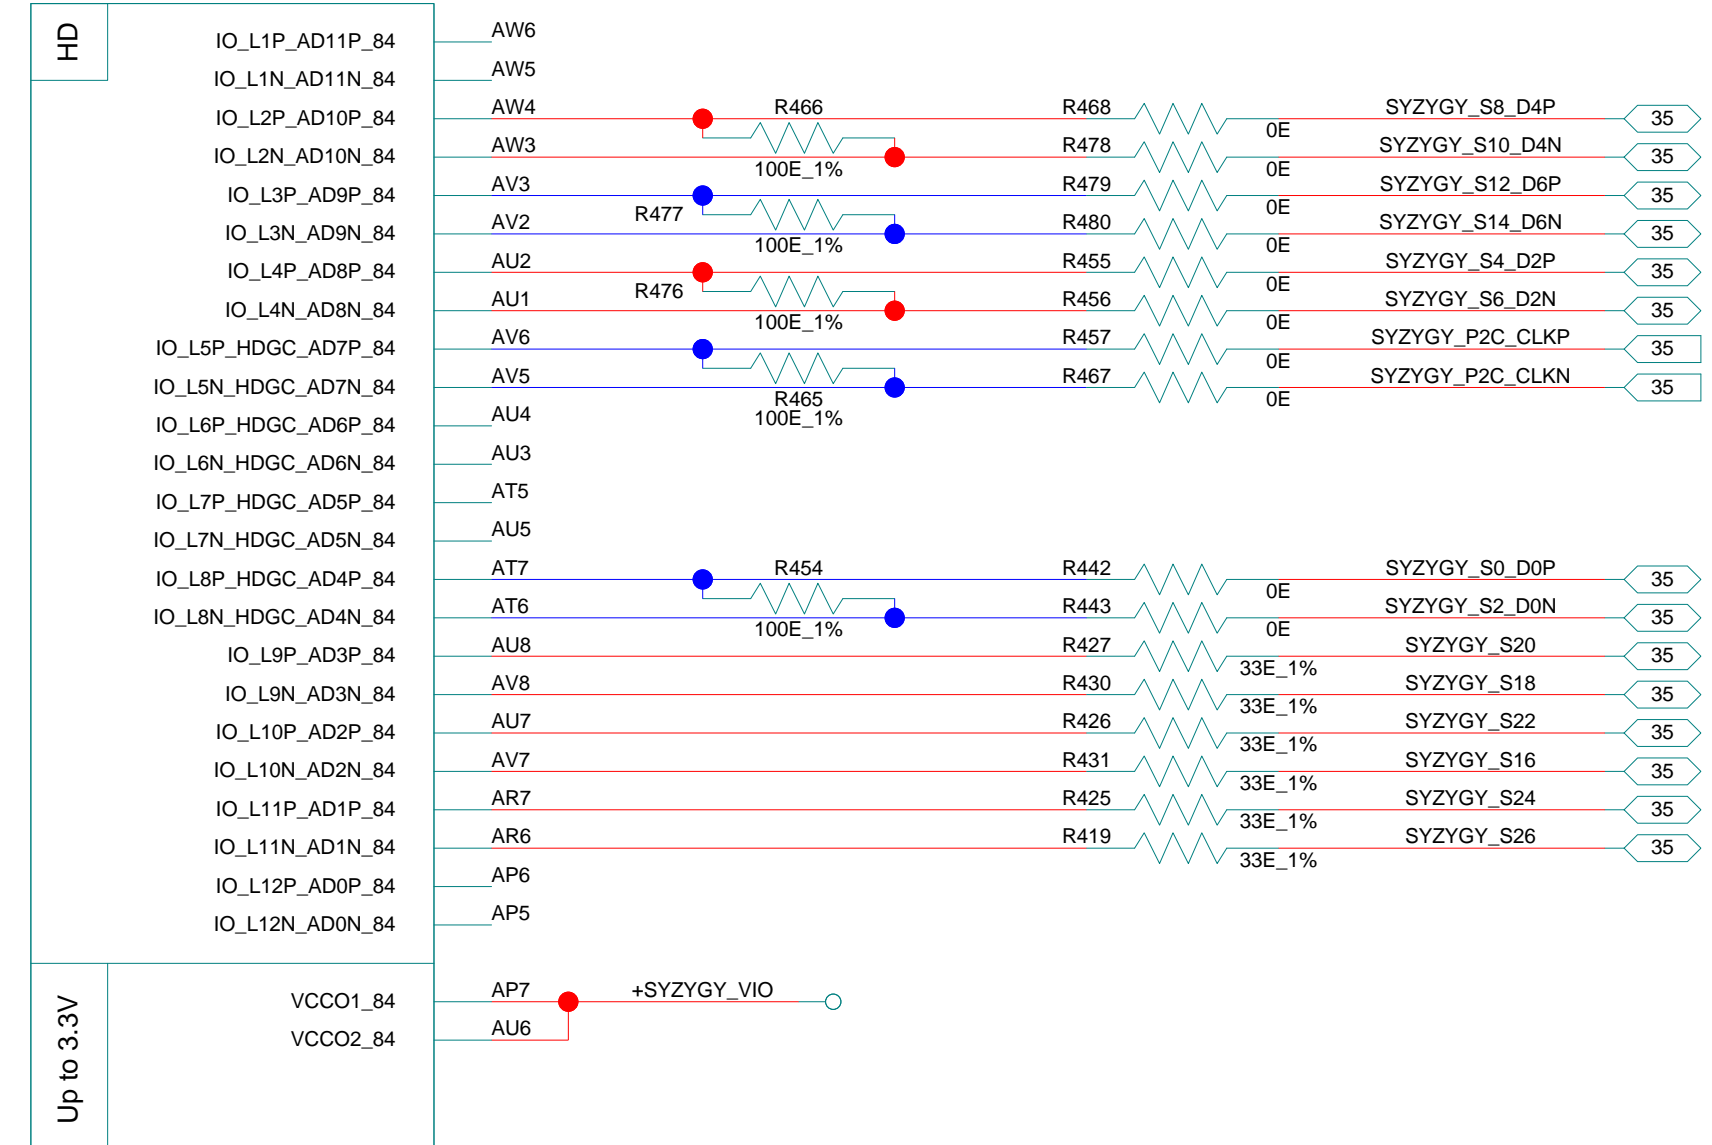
HD

IO_L1P_AD11P_84
IO_L1N_AD11N_84
IO_L2P_AD10P_84
IO_L2N_AD10N_84
IO_L3P_AD9P_84
IO_L3N_AD9N_84
IO_L4P_AD8P_84
IO_L4N_AD8N_84
IO_L5P_HDGC_AD7P_84
IO_L5N_HDGC_AD7N_84
IO_L6P_HDGC_AD6P_84
IO_L6N_HDGC_AD6N_84
IO_L7P_HDGC_AD5P_84
IO_L7N_HDGC_AD5N_84
IO_L8P_HDGC_AD4P_84
IO_L8N_HDGC_AD4N_84
IO_L9P_AD3P_84
IO_L9N_AD3N_84
IO_L10P_AD2P_84
IO_L10N_AD2N_84
IO_L11P_AD1P_84
IO_L11N_AD1N_84
IO_L12P_AD0P_84
IO_L12N_AD0N_84

AW6
AW5
AW4
AW3
AV3
AV2
AU2
AU1
AV6
AV5
AU4
AU3
AT5
AU5
AT7
AT6
AU8
AV8
AU7
AV7
AR7
AR6
AP6
AP5

R466
100E_1%
R477
100E_1%
R476
100E_1%
R465
100E_1%
R454
100E_1%

R468 0E SYZYGY_S8_D4P 35
R478 0E SYZYGY_S10_D4N 35
R479 0E SYZYGY_S12_D6P 35
R480 0E SYZYGY_S14_D6N 35
R455 0E SYZYGY_S4_D2P 35
R456 0E SYZYGY_S6_D2N 35
R457 0E SYZYGY_P2C_CLKP 35
R467 0E SYZYGY_P2C_CLKN 35

R442 0E SYZYGY_S0_D0P 35
R443 0E SYZYGY_S2_D0N 35
R427 33E_1% SYZYGY_S20 35
R430 33E_1% SYZYGY_S18 35
R426 33E_1% SYZYGY_S22 35
R431 33E_1% SYZYGY_S16 35
R425 33E_1% SYZYGY_S24 35
R419 33E_1% SYZYGY_S26 35

Up to 3.3V

VCCO1_84
VCCO2_84
AP7
AU6
+SYZYGY_VIO